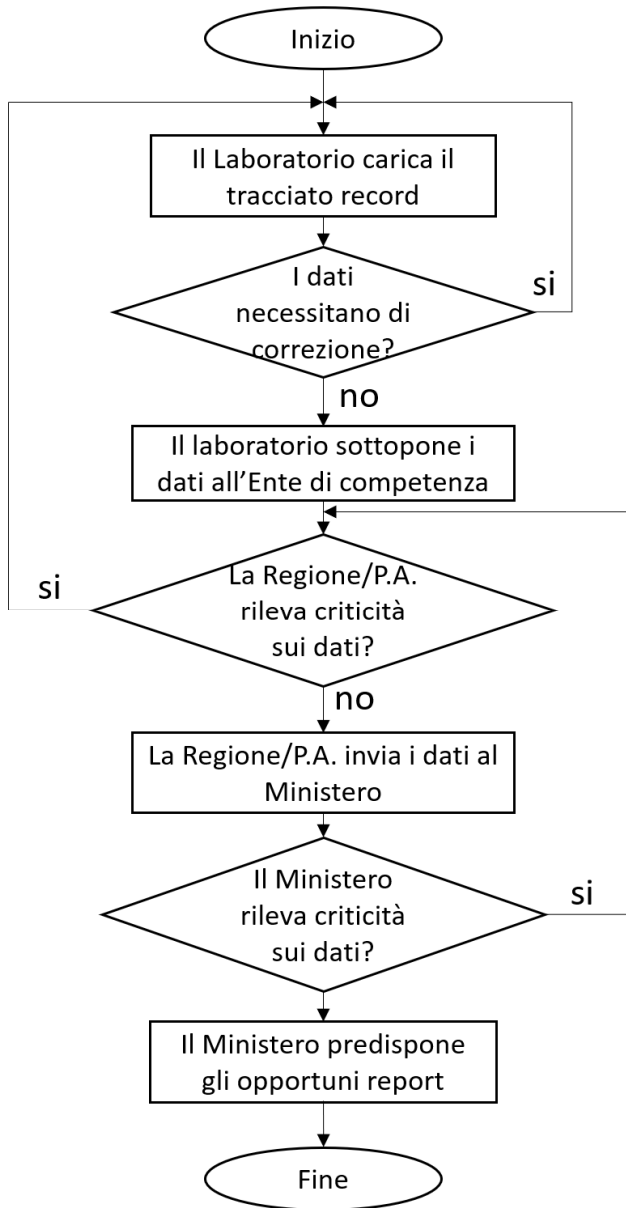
Inizio

Il Laboratorio carica il tracciato record

I dati necessitano di correzione?

si

no

Il laboratorio sottopone i dati all'Ente di competenza

si

La Regione/P.A. rileva criticità sui dati?

no

La Regione/P.A. invia i dati al Ministero

Il Ministero rileva criticità sui dati?

si

Il Ministero predispone gli opportuni report

Fine